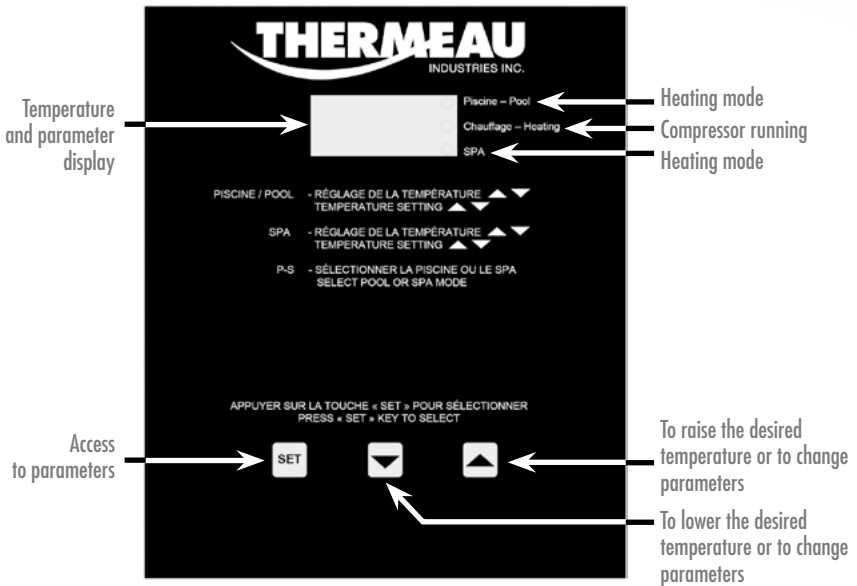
THERMEAU
INDUSTRIES INC.

Temperature and parameter display

Piscine – Pool
Chauffage – Heating
SPA

Heating mode
Compressor running
Heating mode

PISCINE / POOL - RÉGLAGE DE LA TEMPÉRATURE ▲▼
TEMPERATURE SETTING ▲▼

SPA - RÉGLAGE DE LA TEMPÉRATURE ▲▼
TEMPERATURE SETTING ▲▼

P-S - SÉLECTIONNER LA PISCINE OU LE SPA
SELECT POOL OR SPA MODE

APPUYER SUR LA TOUCHE « SET » POUR SÉLECTIONNER
PRESS « SET » KEY TO SELECT

Access to parameters

SET

To raise the desired temperature or to change parameters

To lower the desired temperature or to change parameters